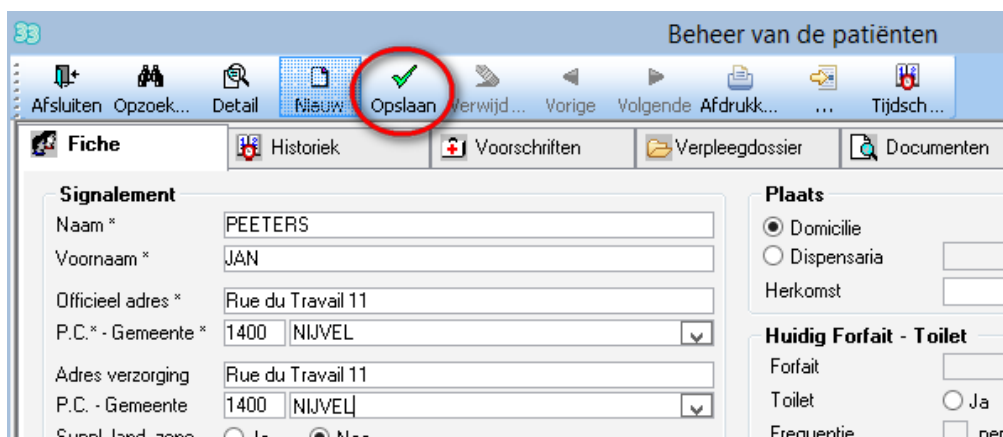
Beheer van de patiënten

Afsluiten Opzoek... Detail Nieuw Opslaan Verwijd... Vorige Volgende Afdrukk... ... Tijdsch...

Fiche Historiek Voorschriften Verpleegdossier Documenten

Signalement

Naam * PEETERS

Voornaam * JAN

Officieel adres * Rue du Travail 11

P.C.* - Gemeente * 1400 NIJVEL

Adres verzorging Rue du Travail 11

P.C. - Gemeente 1400 NIJVEL

Suppl. land. zone Ja Nee

Plaats

Domicilie

Dispensaria

Herkomst

Huidig Forfait - Toilet

Forfait

Toilet Ja

Frequentie per